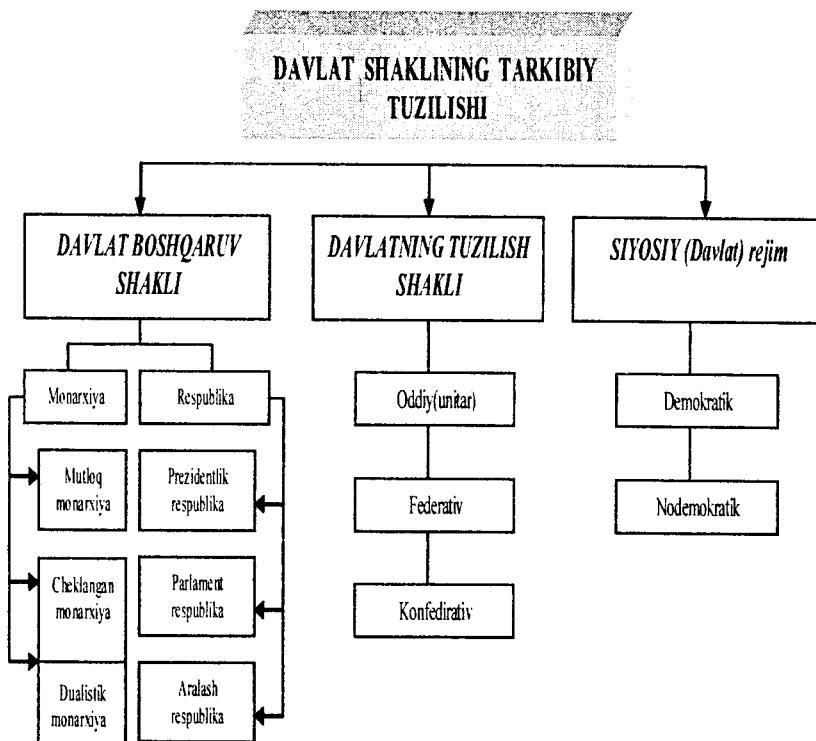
DAVLAT SHAKLINING TARKIBIY TUZILISHI

DAVLAT BOSHQARUV SHAKLI

Monarxiya

Mutloq monarxiya

Cheklangan monarxiya

Dualistik monarxiya

Respublika

Prezidentlik respublika

Parlament respublika

Aralash respublika

DAVLATNING TUZILISH SHAKLI

Oddiy(unitar)

Federativ

Konfedirativ

SIYOSIY (Davlat) rejim

Demokratik

Nodemokratik